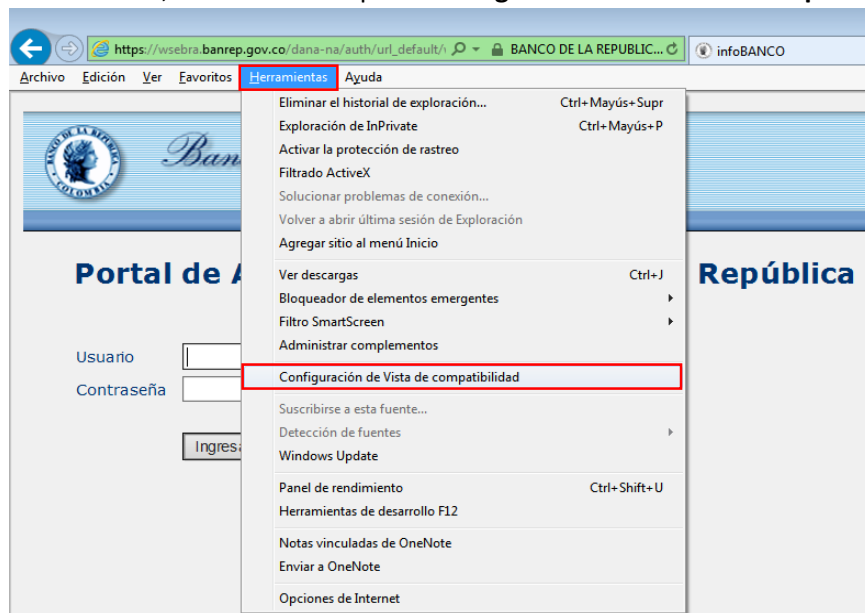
https://wsebra.banrep.gov.co/dana-na/auth/url_default/
BANCO DE LA REPUBLIC...
infoBANCO

Archivo Edición Ver Favoritos Herramientas Ayuda

Eliminar el historial de exploración... Ctrl+Mayús+Supr
Exploración de InPrivate Ctrl+Mayús+P
Activar la protección de rastreo
Filtrado ActiveX
Solucionar problemas de conexión...
Volver a abrir última sesión de Exploración
Agregar sitio al menú Inicio
Ver descargas Ctrl+J
Bloqueador de elementos emergentes
Filtro SmartScreen
Administrar complementos
Configuración de Vista de compatibilidad
Suscribirse a esta fuente...
Detección de fuentes
Windows Update
Panel de rendimiento Ctrl+Shift+U
Herramientas de desarrollo F12
Notas vinculadas de OneNote
Enviar a OneNote
Opciones de Internet

BANCO DE LA REPUBLICA COLOMBIA
Ban

Portal de A
República

Usuario
Contraseña
Ingres